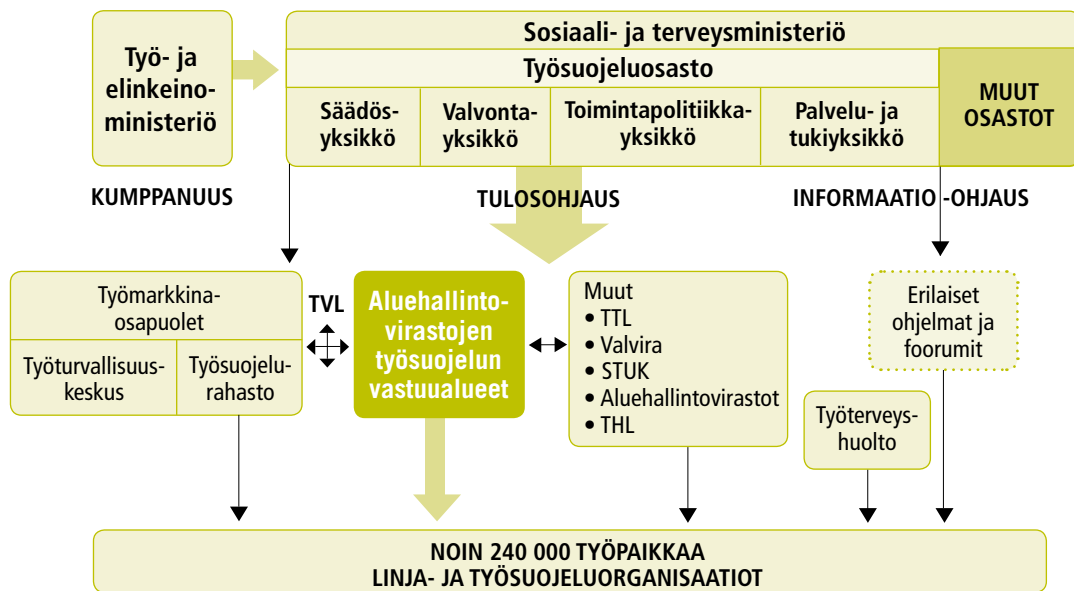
Työ- ja elinkeinoministeriö

Sosiaali- ja terveysministeriö

Työsuojeluosasto

Säädösyksikkö

Valvontayksikkö

Toimintapolitiikkayksikkö

Palvelu- ja tukiyksikkö

MUUT OSASTOT

KUMPPANUUS

TULOSOHJAUS

INFORMAATIO -OHJAUS

Työmarkkinaosapuolet

Työturvallisuuskeskus

Työsuojelurahasto

TVL

Aluehallintovirastojen työsuojelun vastuualueet

Muut
• TTL
• Valvira
• STUK
• Aluehallintovirastot
• THL

Erilaiset ohjelmat ja foorumit

Työterveyshuolto

NOIN 240 000 TYÖPAIKKAA
LINJA- JA TYÖSUOJELUORGANISAATIOT